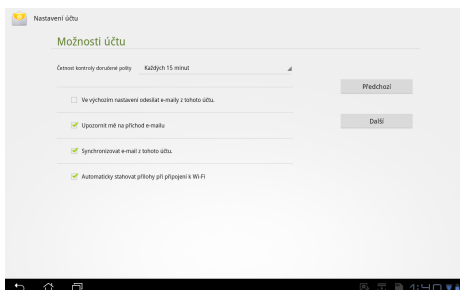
Nastavení účtu

Možnosti účtu

Četnost kontroly doručené pošty Každých 15 minut

Ve výchozím nastavení odesílat e-maily z tohoto účtu.

Upozornit mě na příchod e-mailu

Synchronizovat e-mail z tohoto účtu.

Automaticky stahovat přílohy při připojení k Wi-Fi

Předchozí

Další

1:40